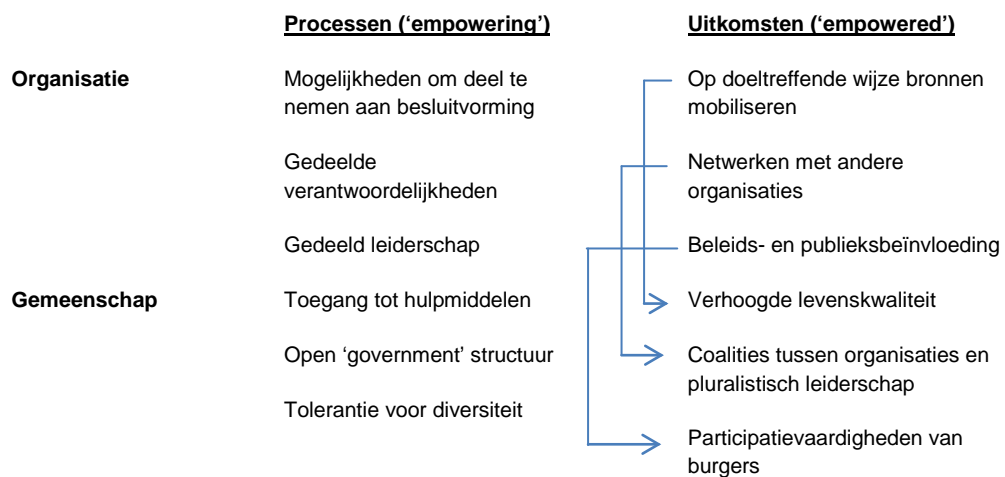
Processen ('empowering')

Uitkomsten ('empowered')

Organisatie

Mogelijkheden om deel te nemen aan besluitvorming

Gedeelde verantwoordelijkheden

Gedeeld leiderschap

Gemeenschap

Toegang tot hulpmiddelen

Open 'government' structuur

Tolerantie voor diversiteit

Op doeltreffende wijze bronnen mobiliseren

Netwerken met andere organisaties

Beleids- en publieksbeïnvloeding

Verhoogde levenskwaliteit

Coalities tussen organisaties en pluralistisch leiderschap

Participatievaardigheden van burgers